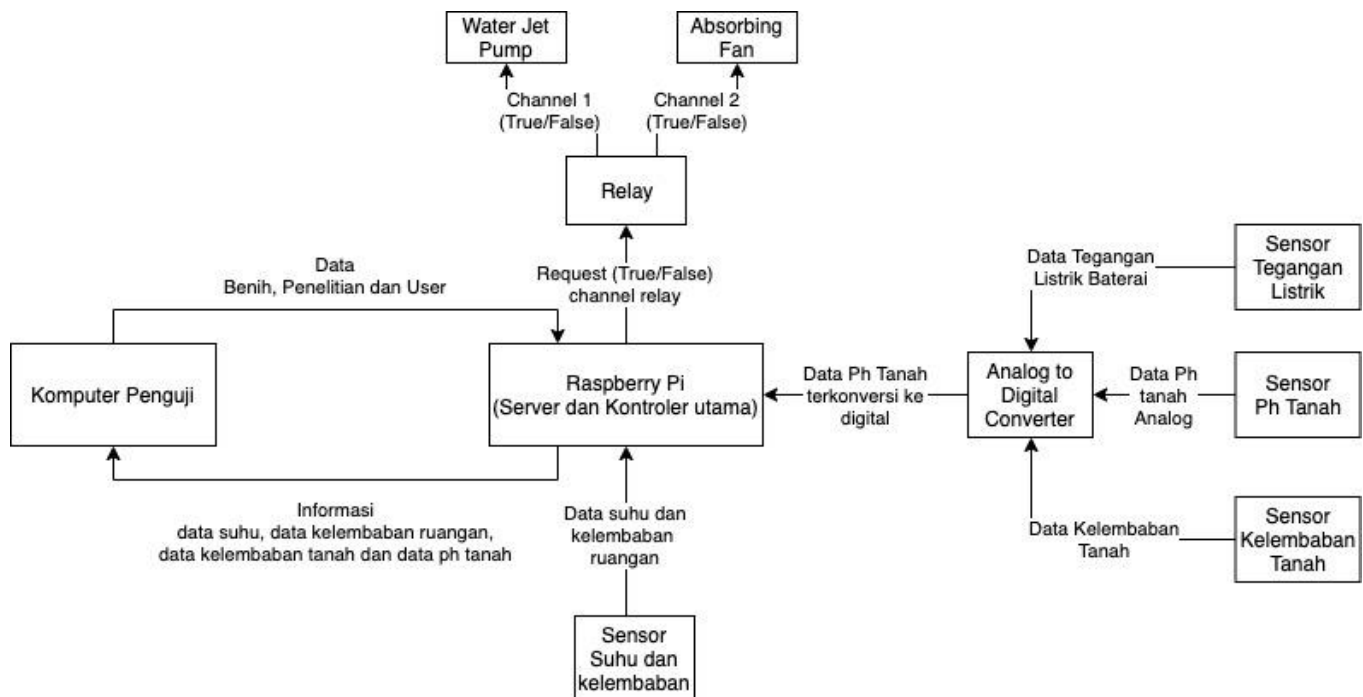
Water Jet Pump

Absorbing Fan

Channel 1 (True/False)

Channel 2 (True/False)

Relay

Data Tegangan Listrik Baterai

Sensor Tegangan Listrik

Data Benih, Penelitian dan User

Request (True/False) channel relay

Komputer Penguji

Raspberry Pi (Server dan Kontroler utama)

Data Ph Tanah terkonversi ke digital

Analog to Digital Converter

Data Ph tanah Analog

Sensor Ph Tanah

Informasi data suhu, data kelembaban ruangan, data kelembaban tanah dan data ph tanah

Data suhu dan kelembaban ruangan

Data Kelembaban Tanah

Sensor Kelembaban Tanah

Sensor Suhu dan kelembaban